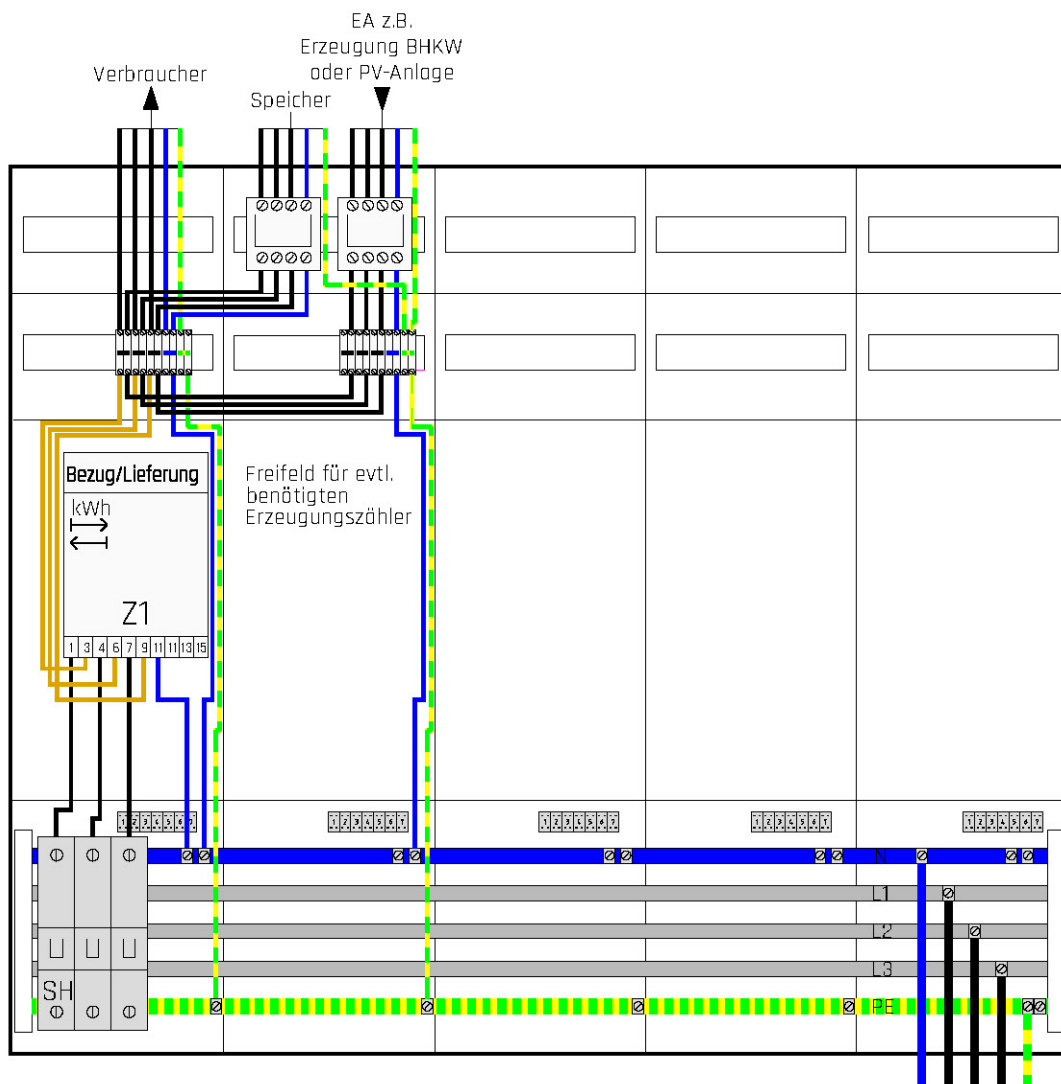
EA z.B.
Erzeugung BHKW
oder PV-Anlage

Verbraucher

Speicher

Bezug/Lieferung

kWh

Z1

1 3 4 6 7 9 11 11 13 15

Freifeld für evtl. benötigten Erzeugungszähler

1 2 3 4 5 6 7

1 2 3 4 5 6 7

1 2 3 4 5 6 7

1 2 3 4 5 6 7

1 2 3 4 5 6 7

N

L1

L2

L3

PE

SH